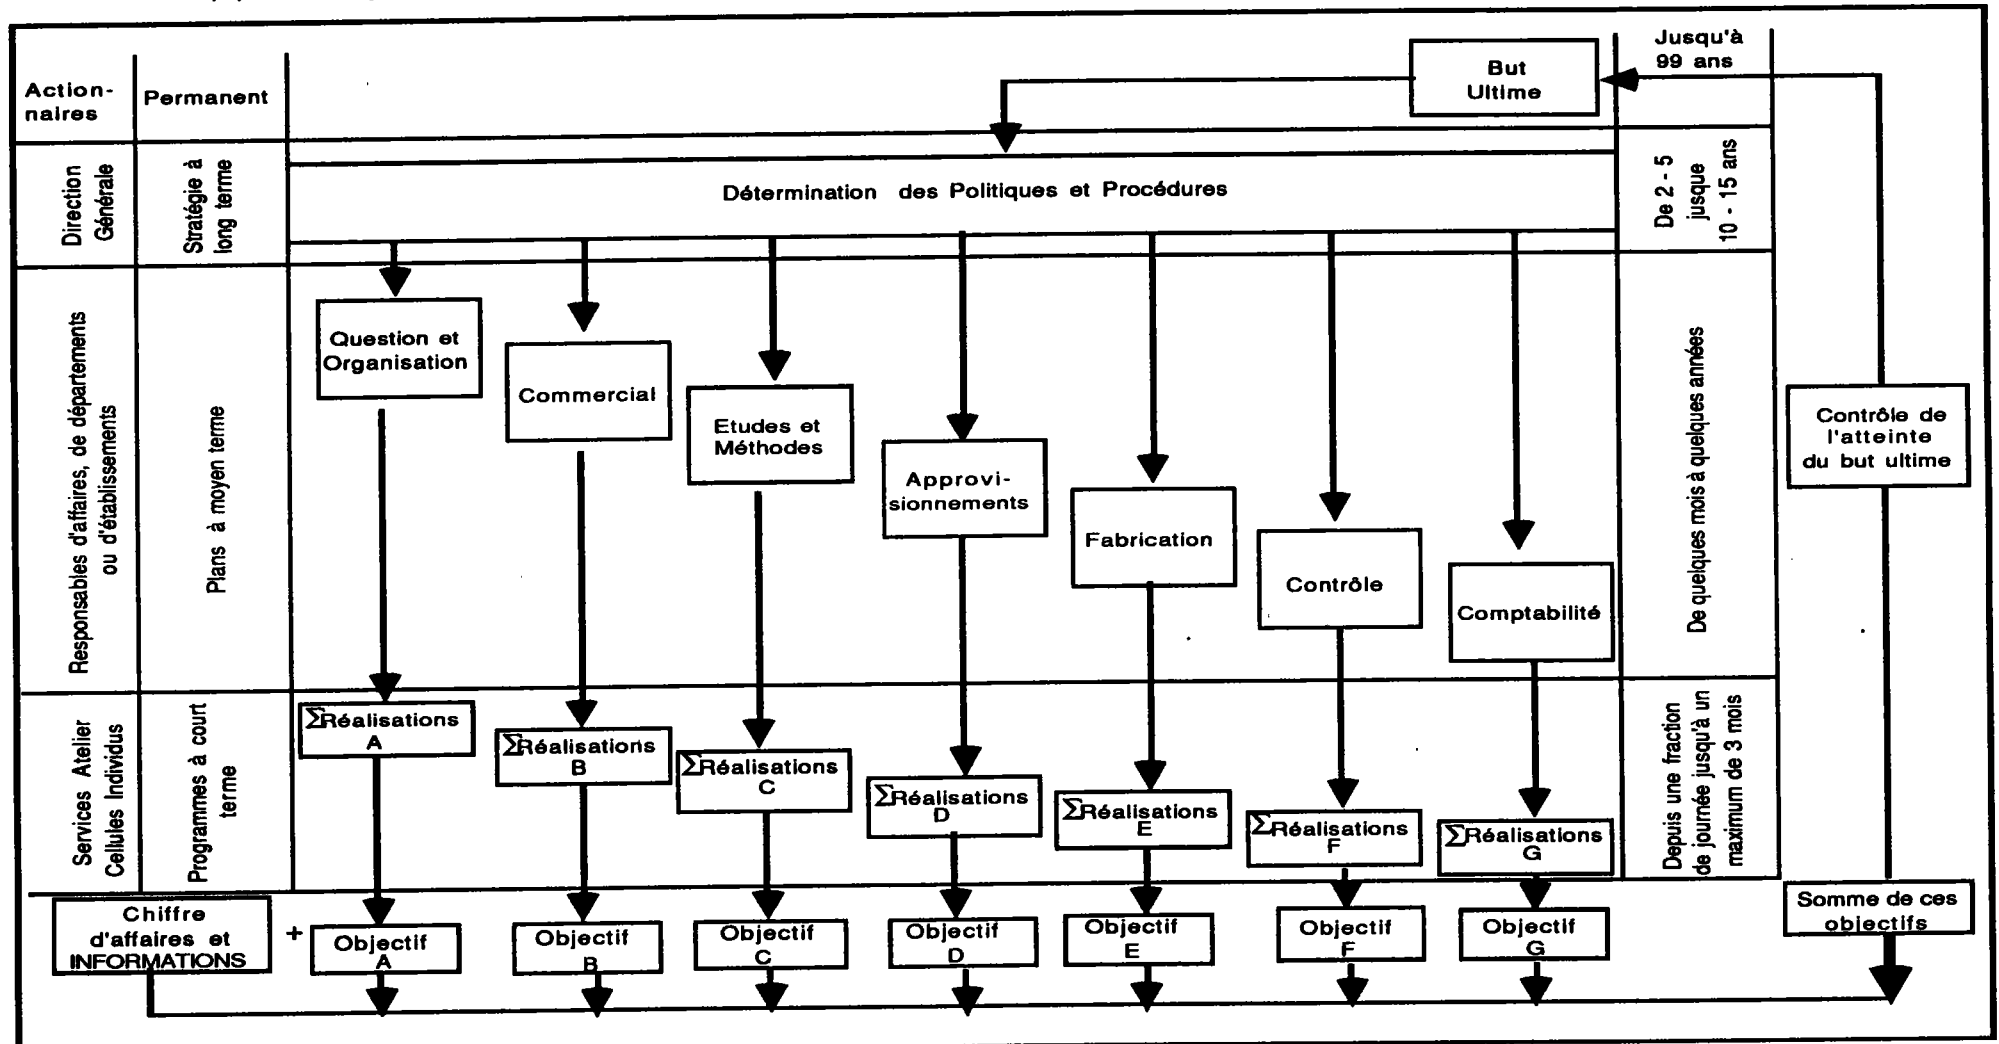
Action-naires

Permanent

But Ultime

Jusqu'à 99 ans

Direction Générale

Stratégie à long terme

Détermination des Politiques et Procédures

De 2 - 5 jusque 10 - 15 ans

Responsables d'affaires, de départements ou d'établissements

Plans à moyen terme

Question et Organisation

Commercial

Etudes et Méthodes

Approvi-sionnements

Fabrication

Contrôle

Comptabilité

De quelques mois à quelques années

Contrôle de l'atteinte du but ultime

Services Atelier Cellules Individus

Programmes à court terme

$\sum$Réalisations A

$\sum$Réalisations B

$\sum$Réalisations C

$\sum$Réalisations D

$\sum$Réalisations E

$\sum$Réalisations F

$\sum$Réalisations G

Depuis une fraction de journée jusqu'à un maximum de 3 mois

Chiffre d'affaires et INFORMATIONS

+

Objectif A

Objectif B

Objectif C

Objectif D

Objectif E

Objectif F

Objectif G

Somme de ces objectifs